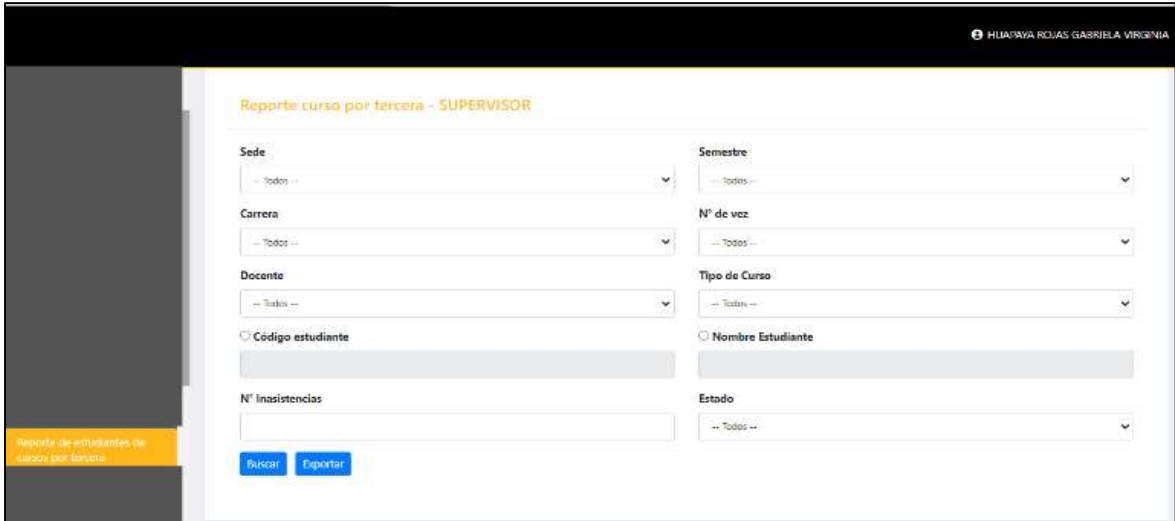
HUAPAYA ROJAS GABRIELA VIRGINIA

Reporte curso por tercera - SUPERVISOR

Sede
-- Todos --

Semestre
-- Todos --

Carrera
-- Todos --

N° de vez
-- Todos --

Docente
-- Todos --

Tipo de Curso
-- Todos --

Código estudiante

Nombre Estudiante

N° Inasistencias

Estado
-- Todos --

Buscar Exportar

Reporte de estudiantes de cursos por tercera